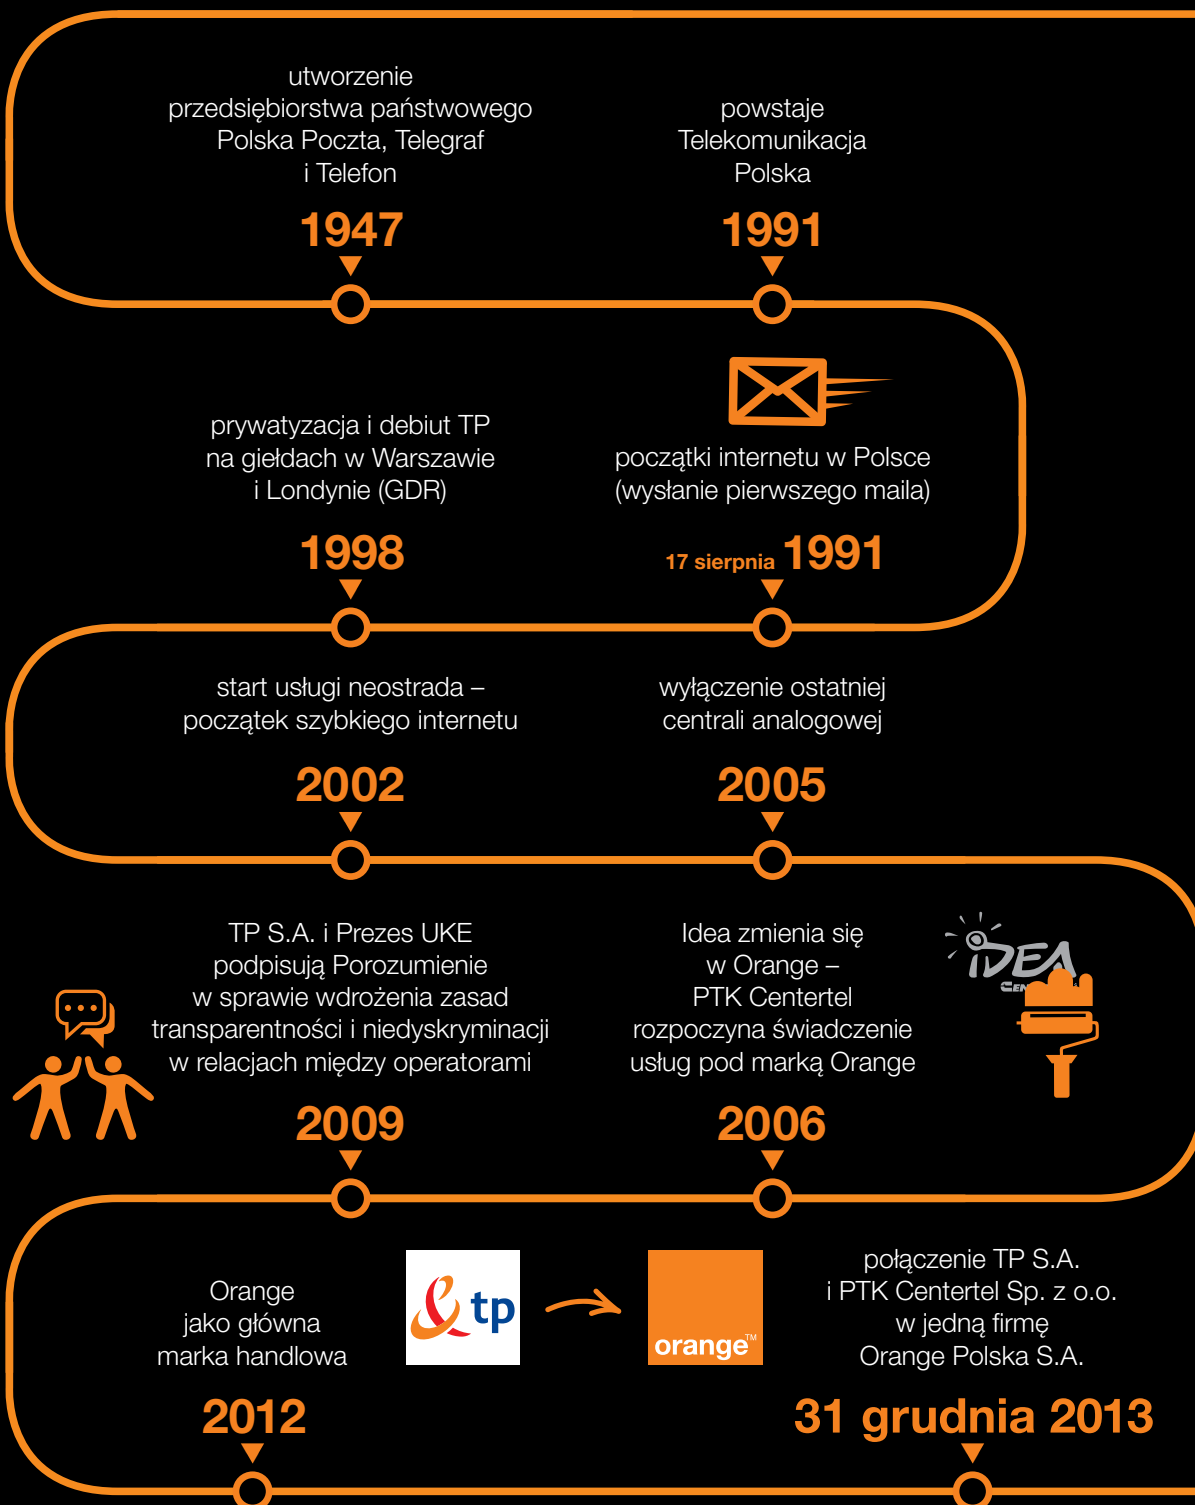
utworzenie przedsiębiorstwa państwowego Polska Poczta, Telegraf i Telefon

1947

powstaje Telekomunikacja Polska

1991

prywatyzacja i debiut TP na giełdach w Warszawie i Londynie (GDR)

1998

początki internetu w Polsce (wysłanie pierwszego maila)

17 sierpnia 1991

start usługi neostrada – początek szybkiego internetu

2002

wyłączenie ostatniej centrali analogowej

2005

TP S.A. i Prezes UKE podpisują Porozumienie w sprawie wdrożenia zasad transparentności i niedyskryminacji w relacjach między operatorami

2009

Idea zmienia się w Orange – PTK Centertel rozpoczyna świadczenie usług pod marką Orange

IDEA

2006

Orange jako główna marka handlowa

2012

tp

orange™

połączenie TP S.A. i PTK Centertel Sp. z o.o. w jedną firmę Orange Polska S.A.

31 grudnia 2013